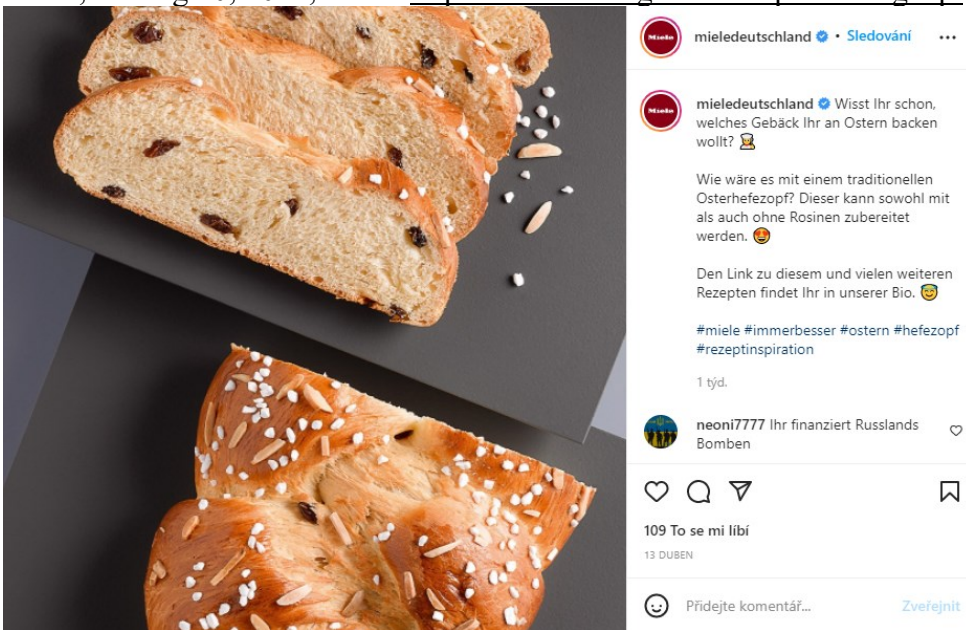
Miele mieledeutschland • Sledování ...

Miele mieledeutschland Wisst Ihr schon, welches Gebäck Ihr an Ostern backen wollt?

Wie wäre es mit einem traditionellen Osterhefezopf? Dieser kann sowohl mit als auch ohne Rosinen zubereitet werden.

Den Link zu diesem und vielen weiteren Rezepten findet Ihr in unserer Bio.

#miele #immerbesser #ostern #hefezopf #rezeptinspiration

1 týd.

neoni7777 Ihr finanziert Russlands Bomben

109 To se mi líbí

13 DUBEN

Přidejte komentář... Zveřejnit